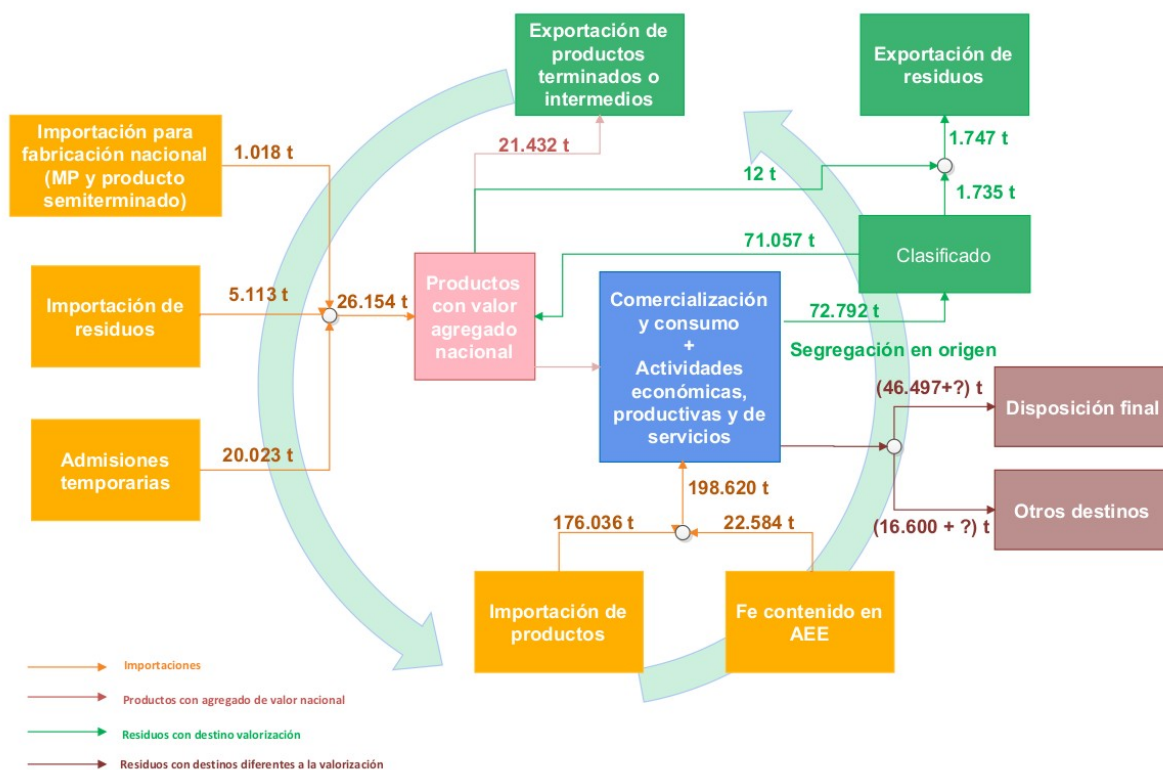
Exportación de productos terminados o intermedios

Exportación de residuos

Importación para fabricación nacional (MP y producto semiterminado)

1.018 t

21.432 t

1.747 t

12 t

1.735 t

71.057 t

Clasificado

Importación de residuos

5.113 t

26.154 t

Productos con valor agregado nacional

Comercialización y consumo + Actividades económicas, productivas y de servicios

72.792 t

Segregación en origen

(46.497+?) t

Disposición final

Admisiones temporarias

20.023 t

198.620 t

176.036 t

22.584 t

Otros destinos

(16.600 + ?) t

Importación de productos

Fe contenido en AEE

Importaciones

Productos con agregado de valor nacional

Residuos con destino valorización

Residuos con destinos diferentes a la valorización